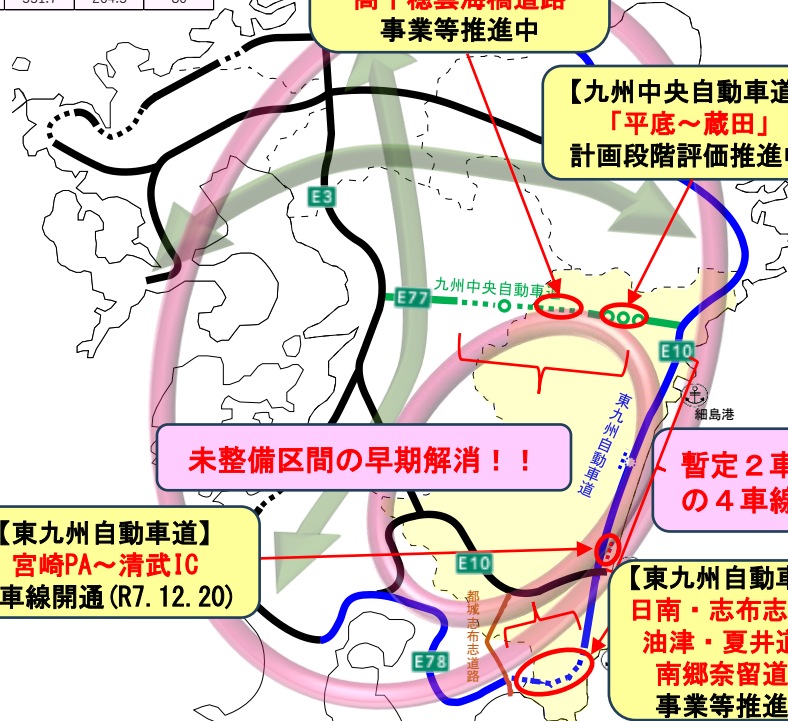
高千穂雲海橋道路
事業等推進中

【九州中央自動車道
「平底～蔵田」
計画段階評価推進中

E3

九州中央自動車道

E77

E10

東九州自動車道

細島港

未整備区間の早期解消！！

暫定２車
の４車線

【東九州自動車道】
宮崎PA～清武IC
車線開通（R7.12.20）

E10

都城志布志道路

E78

【東九州自動車
日南・志布志
油津・夏井道
南郷奈留道
事業等推進